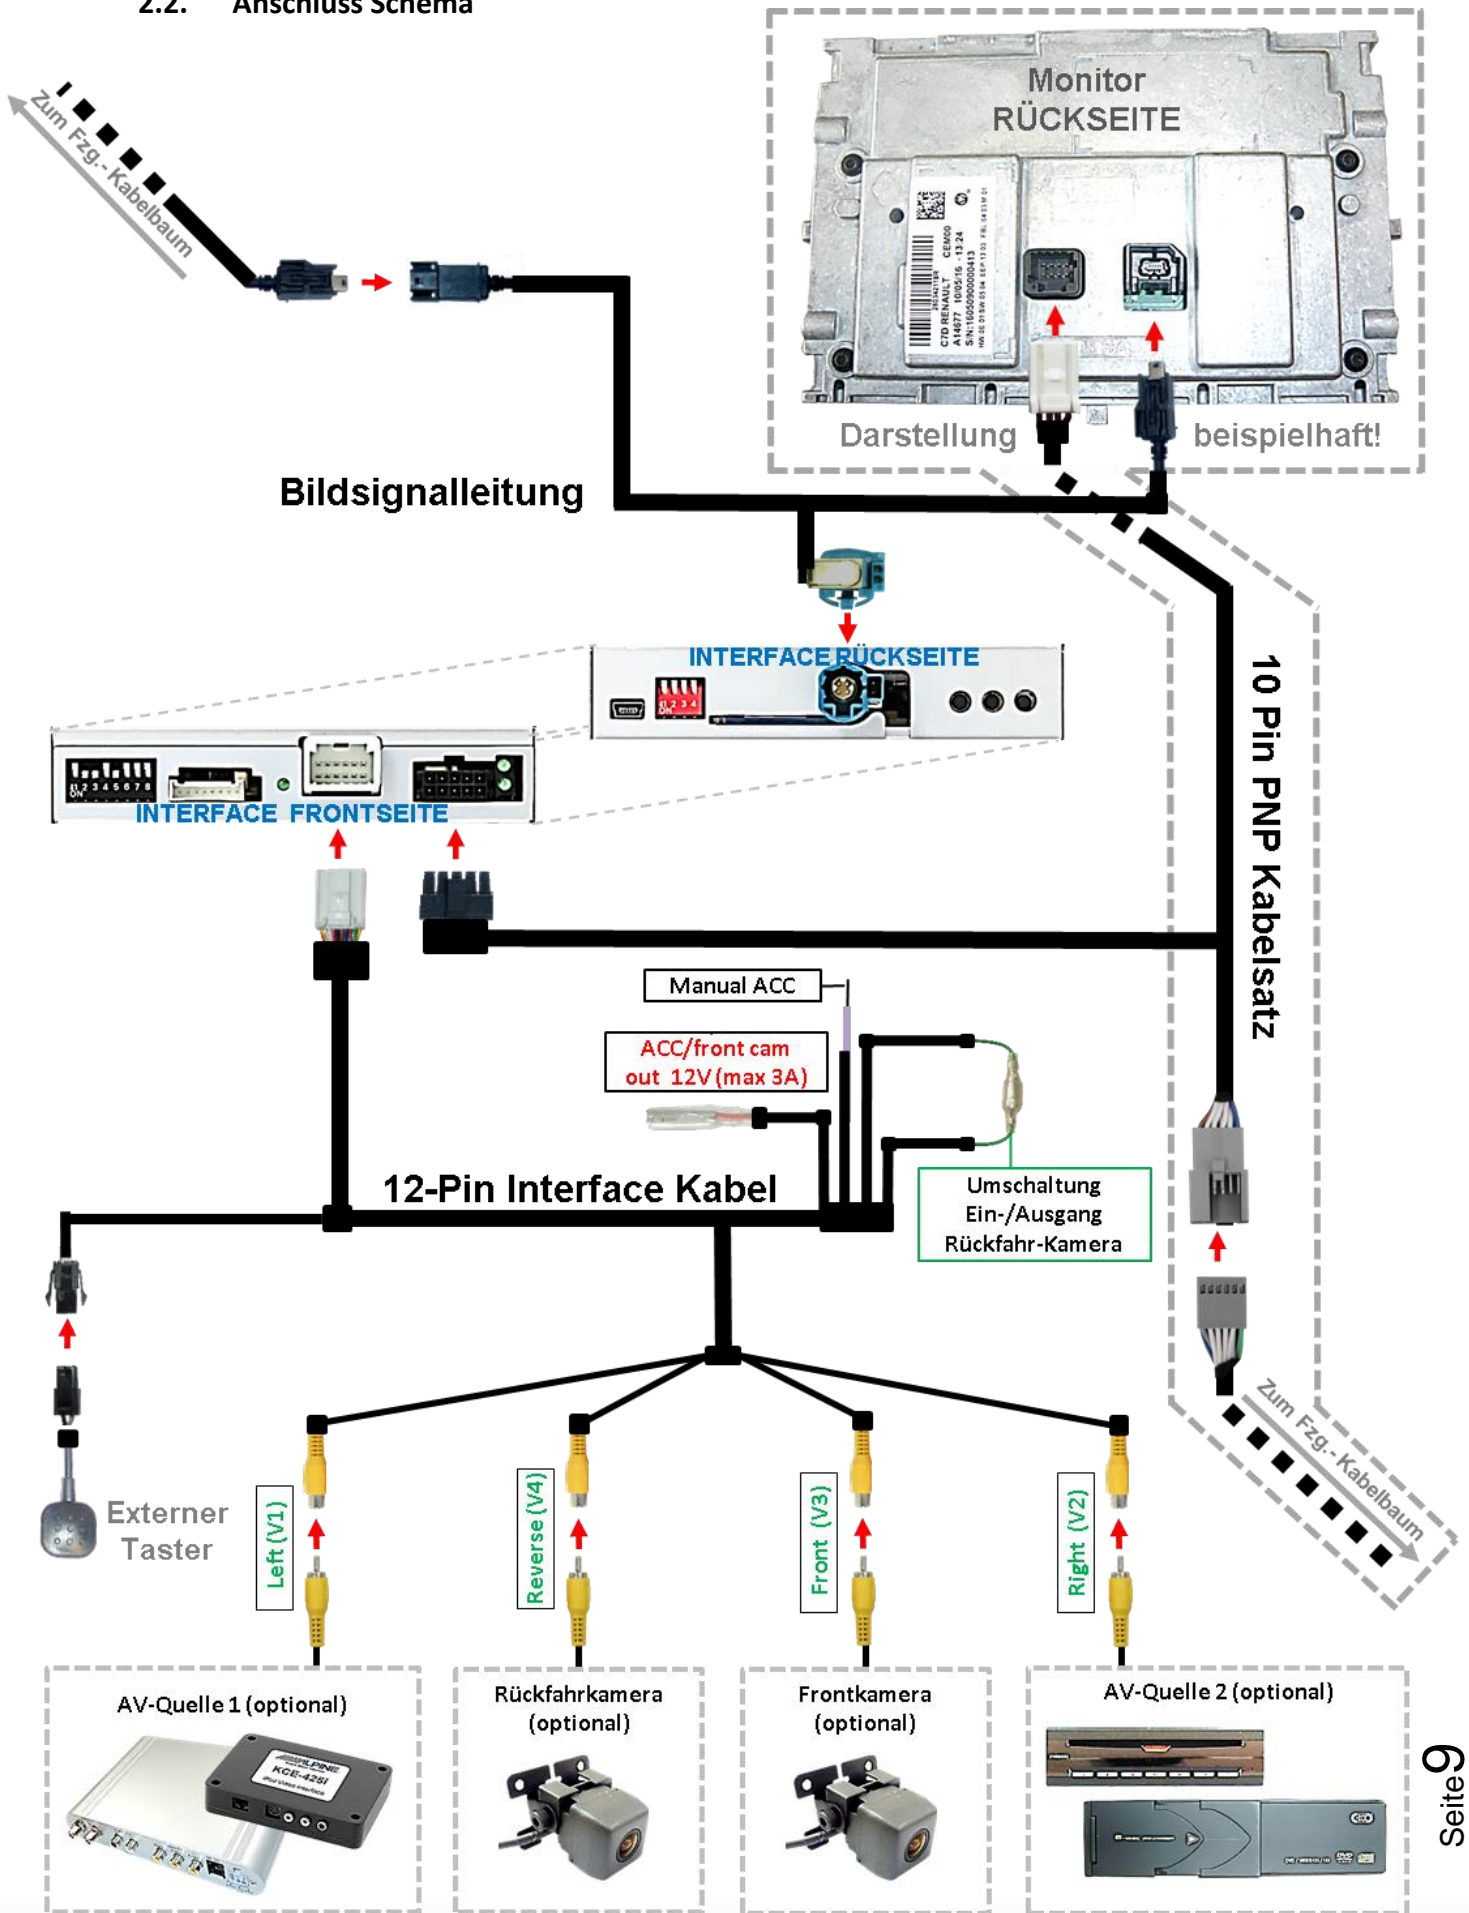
2.2. Anschluss Schema

Zum Fzg.-Kabelbaum

Monitor RÜCKSEITE

Darstellung beispielhaft!

Bildsignalleitung

INTERFACE RÜCKSEITE

INTERFACE FRONTSEITE

10 Pin PNP Kabelsatz

Manual ACC

ACC/front cam out 12V (max 3A)

12-Pin Interface Kabel

Umschaltung Ein-/Ausgang Rückfahr-Kamera

Externer Taster

Left (V1)

Reverse (V4)

Front (V3)

Right (V2)

Zum Fzg.-Kabelbaum

AV-Quelle 1 (optional)

Rückfahrkamera (optional)

Frontkamera (optional)

AV-Quelle 2 (optional)

Seite 9